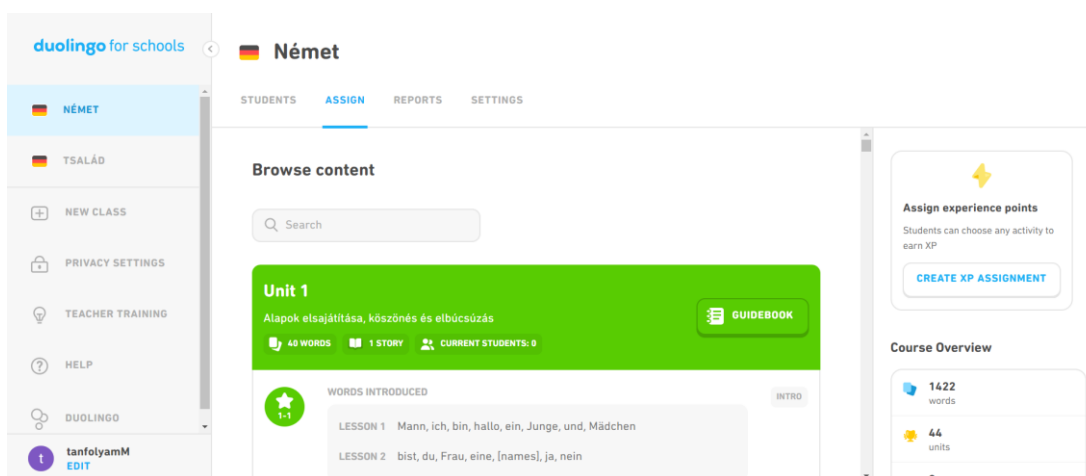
duolingo for schools

NÉMET

TSALÁD

NEW CLASS

PRIVACY SETTINGS

TEACHER TRAINING

HELP

DUOLINGO

t tanfolyamM
EDIT

Német

STUDENTS ASSIGN REPORTS SETTINGS

Browse content

Search

Unit 1

Alapok elsajátítása, köszönés és elbúcsúzás

40 WORDS 1 STORY CURRENT STUDENTS: 0

GUIDEBOOK

1-1

WORDS INTRODUCED

INTRO

LESSON 1 Mann, ich, bin, hallo, ein, Junge, und, Mädchen

LESSON 2 bist, du, Frau, eine, [names], ja, nein

Assign experience points

Students can choose any activity to earn XP

CREATE XP ASSIGNMENT

Course Overview

1422
words

44
units